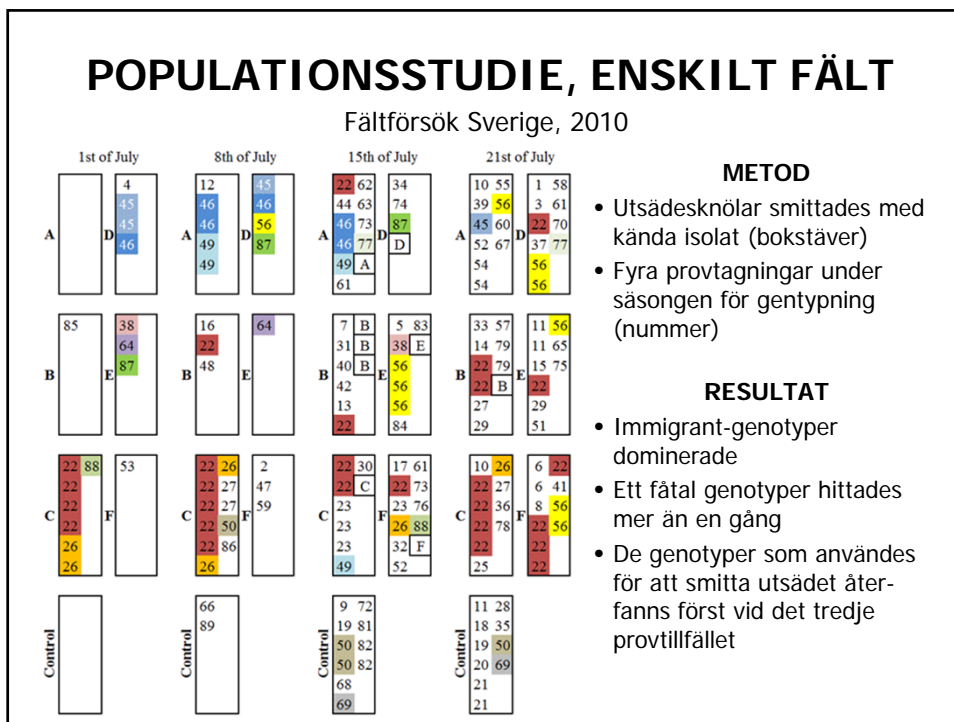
POPULATIONSSTUDIE, ENSKILT FÄLT

Fältförsök Sverige, 2010

1st of July

A D 4 45 45 46

B 85 E 38 64 87

C 22 88 22 22 22 26 26 F 53

Control

8th of July

A 12 46 46 49 49 D 45 46 56 87

B 16 22 48 E 64

C 22 26 22 27 22 27 22 50 22 86 26 F 2 47 59

Control 66 89

15th of July

A 22 62 44 63 46 73 46 77 49 A 61 D 34 74 87 D

B 7 B 31 B 40 B 42 13 22 E 5 83 38 E 56 56 56 84

C 22 30 22 C 23 23 23 49 F 17 61 22 73 23 76 26 88 32 F 52

Control 9 72 19 81 50 82 50 82 68 69

21st of July

A 10 55 39 56 45 60 52 67 54 54 D 1 58 3 61 22 70 37 77 56 56

B 33 57 14 79 22 79 22 B 27 29 E 11 56 11 65 15 75 22 29 51

C 10 26 22 27 22 36 22 78 22 25 F 6 22 6 41 8 56 22 56 22 22

Control 11 28 18 35 19 50 20 69 21 21

METOD

• Utsädesknölar smittades med kända isolat (bokstäver)

• Fyra provtagningar under säsongen för gentypning (nummer)

RESULTAT

• Immigrant-genotyper dominerade

• Ett fåtal genotyper hittades mer än en gång

• De genotyper som användes för att smitta utsädet återfanns först vid det tredje provtillfället